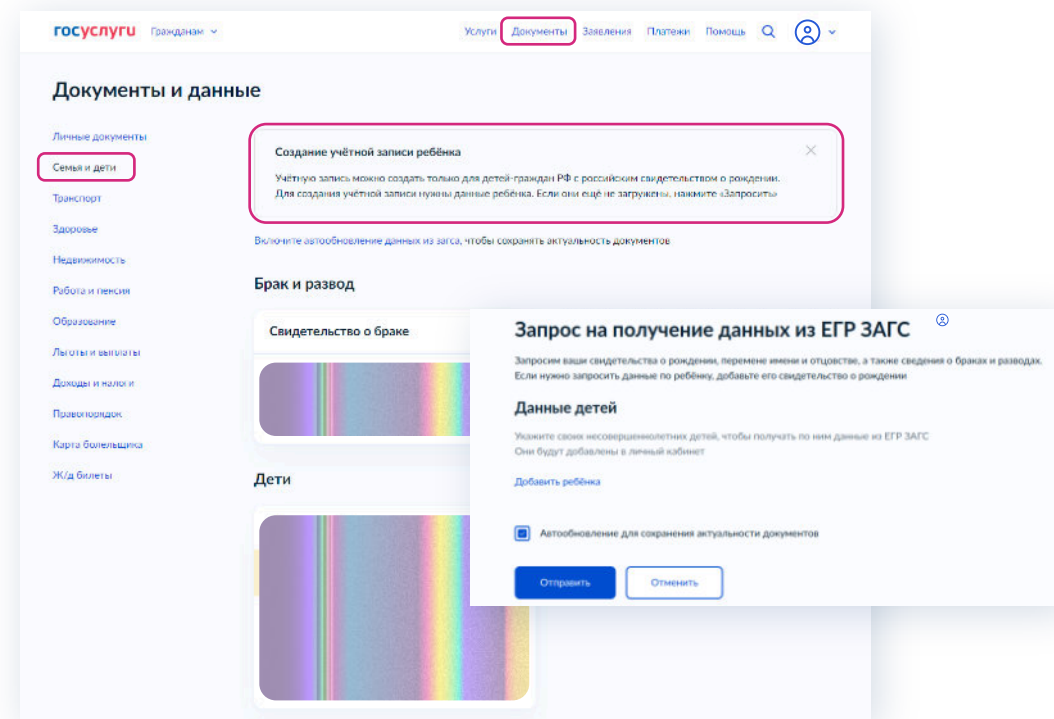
госуслуги Гражданам

Услуги Документы Заявления Платежи Помощь

Документы и данные

Личные документы
Семья и дети
Транспорт
Здоровье
Недвижимость
Работа и пенсия
Образование
Льготы и выплаты
Доходы и налоги
Правопорядок
Карта болельщика
Ж/д билеты

Создание учётной записи ребёнка

Учётную запись можно создать только для детей-граждан РФ с российским свидетельством о рождении. Для создания учётной записи нужны данные ребёнка. Если они ещё не загружены, нажмите «Запросить»

Включите автообновление данных из загса, чтобы сохранять актуальность документов

Брак и развод

Свидетельство о браке

Дети

Запрос на получение данных из ЕГР ЗАГС

Запросим ваши свидетельства о рождении, перемене имени и отцовстве, а также сведения о браках и разводах. Если нужно запросить данные по ребёнку, добавьте его свидетельство о рождении

Данные детей

Укажите своих несовершеннолетних детей, чтобы получать по ним данные из ЕГР ЗАГС
Они будут добавлены в личный кабинет

Добавить ребёнка

Автообновление для сохранения актуальности документов

Отправить Отменить